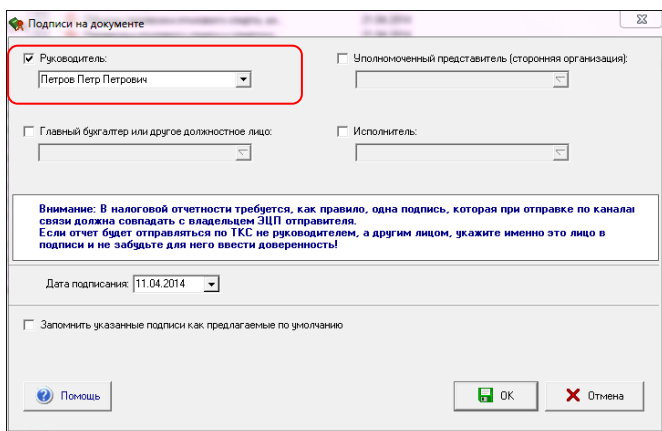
Подписи на документе

Руководитель:

Петров Петр Петрович

Уполномоченный представитель (сторонняя организация):

Главный бухгалтер или другое должностное лицо:

Исполнитель:

Внимание: В налоговой отчетности требуется, как правило, одна подпись, которая при отправке по каналам связи должна совпадать с владельцем ЭЦП отправителя.
Если отчет будет отправляться по ТКС не руководителем, а другим лицом, укажите именно это лицо в подписи и не забудьте для него ввести доверенность!

Дата подписания: 11.04.2014

Запомнить указанные подписи как предлагаемые по умолчанию

Помощь

OK

Отмена